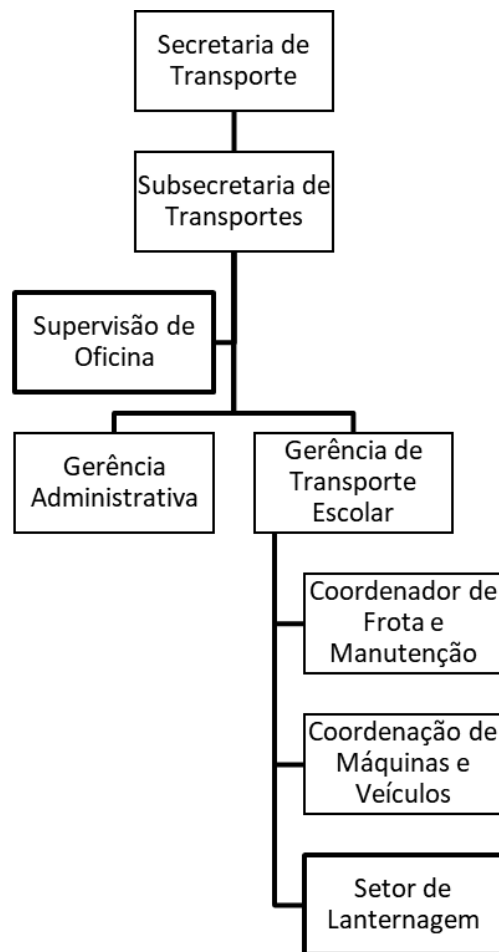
Secretaria de Transporte

Subsecretaria de Transportes

Supervisão de Oficina

Gerência Administrativa

Gerência de Transporte Escolar

Coordenador de Frota e Manutenção

Coordenação de Máquinas e Veículos

Setor de Lanternagem